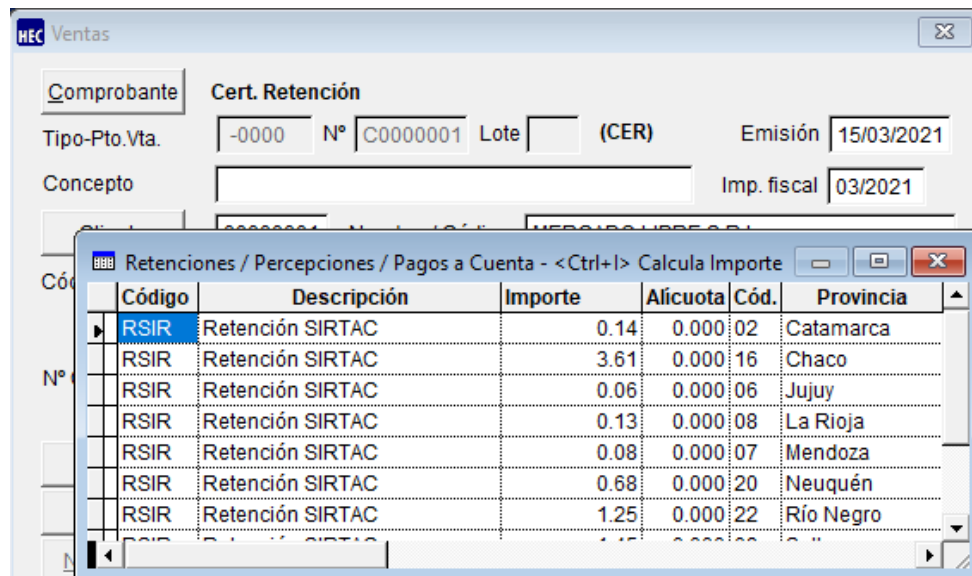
HEC Ventas

Comprobante Cert. Retención

Tipo-Pto.Vta. -0000 Nº C0000001 Lote (CER) Emisión 15/03/2021

Concepto Imp. fiscal 03/2021

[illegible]

Cód

Nº

Retenciones / Percepciones / Pagos a Cuenta - <Ctrl+I> Calcula Importe

| Código | Descripción | Importe | Alícuota | Cód. | Provincia |
|---|---|---|---|---|---|
| RSIR | Retención SIRTAC | 0.14 | 0.000 | 02 | Catamarca |
| RSIR | Retención SIRTAC | 3.61 | 0.000 | 16 | Chaco |
| RSIR | Retención SIRTAC | 0.06 | 0.000 | 06 | Jujuy |
| RSIR | Retención SIRTAC | 0.13 | 0.000 | 08 | La Rioja |
| RSIR | Retención SIRTAC | 0.08 | 0.000 | 07 | Mendoza |
| RSIR | Retención SIRTAC | 0.68 | 0.000 | 20 | Neuquén |
| RSIR | Retención SIRTAC | 1.25 | 0.000 | 22 | Río Negro |
| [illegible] | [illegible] | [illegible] | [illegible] | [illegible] | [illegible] |